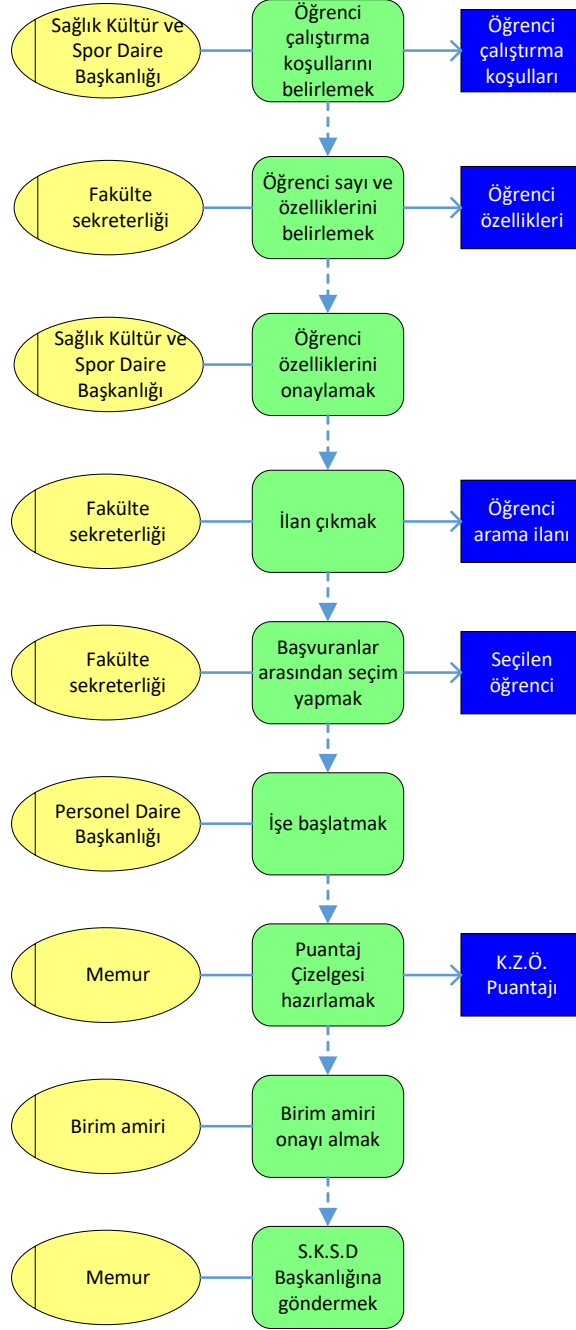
Sağlık Kültür ve Spor Daire Başkanlığı

Öğrenci çalıştırma koşullarını belirlemek

Öğrenci çalıştırma koşulları

Fakülte sekreterliği

Öğrenci sayı ve özelliklerini belirlemek

Öğrenci özellikleri

Sağlık Kültür ve Spor Daire Başkanlığı

Öğrenci özelliklerini onaylamak

Fakülte sekreterliği

İlan çıkmak

Öğrenci arama ilanı

Fakülte sekreterliği

Başvuranlar arasından seçim yapmak

Seçilen öğrenci

Personel Daire Başkanlığı

İşe başlatmak

Memur

Puantaj Çizelgesi hazırlamak

K.Z.Ö. Puantajı

Birim amiri

Birim amiri onayı almak

Memur

S.K.S.D Başkanlığına göndermek